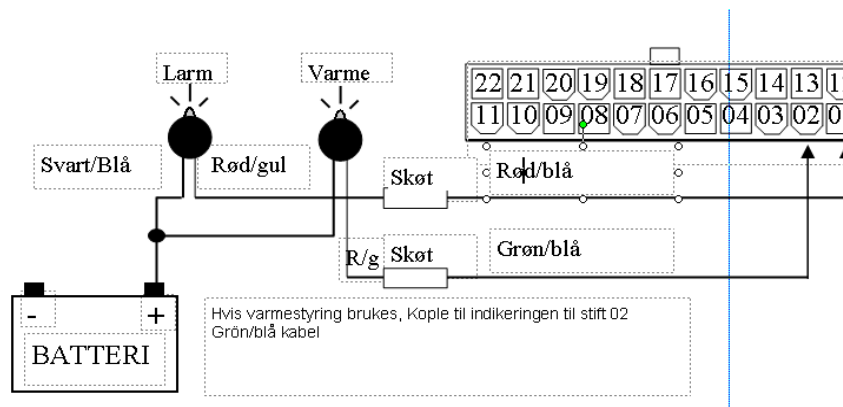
Larm

Varme

22 21 20 19 18 17 16 15 14 13 1

11 10 09 08 07 06 05 04 03 02 0

Svart/Blå

Rød/gul

Skøt

Rød/blå

R/g

Skøt

Grøn/blå

-

+

BATTERI

Hvis varmestyring brukes, Kople til indikeringen til stift 02
Grön/blå kabel